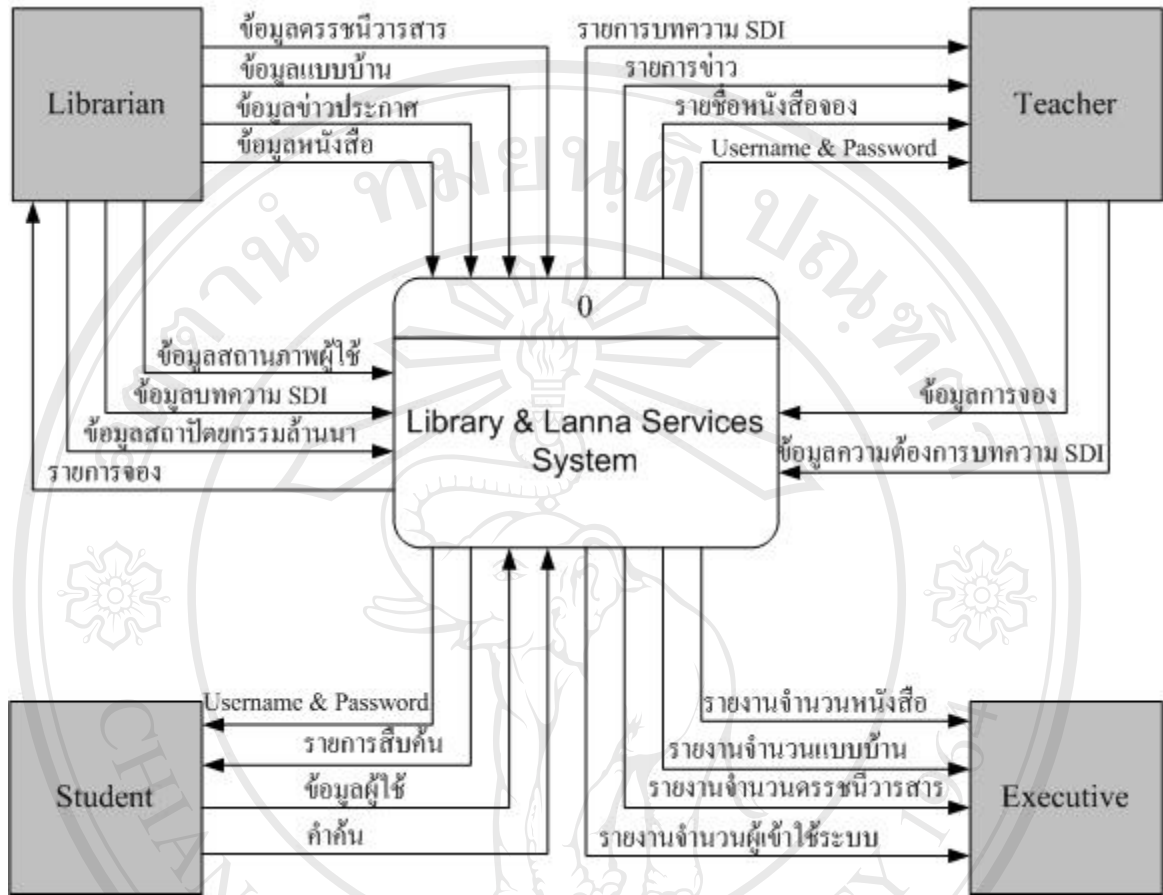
Librarian

ข้อมูลดรรชนีวารสาร

ข้อมูลแบบบ้าน

ข้อมูลข่าวประกาศ

ข้อมูลหนังสือ

รายการบทความ SDI

รายการข่าว

รายชื่อหนังสือจอง

Username & Password

Teacher

0

Library & Lanna Services System

ข้อมูลสถานภาพผู้ใช้

ข้อมูลบทความ SDI

ข้อมูลสถาปัตยกรรมล้านนา

รายการจอง

ข้อมูลการจอง

ข้อมูลความต้องการบทความ SDI

Username & Password

รายการสืบค้น

ข้อมูลผู้ใช้

คำค้น

Student

รายงานจำนวนหนังสือ

รายงานจำนวนแบบบ้าน

รายงานจำนวนดรรชนีวารสาร

รายงานจำนวนผู้เข้าใช้ระบบ

Executive